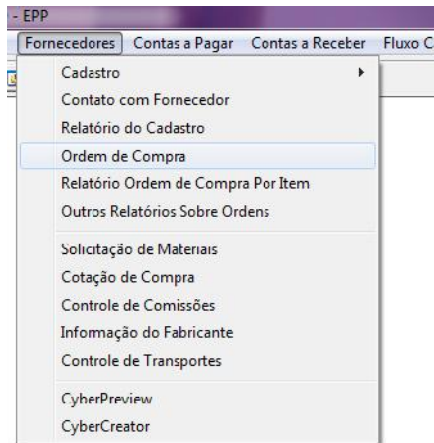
- EPP
Fornecedores Contas a Pagar Contas a Receber Fluxo C

Cadastro
Contato com Fornecedor
Relatório do Cadastro
Ordem de Compra
Relatório Ordem de Compra Por Item
Outros Relatórios Sobre Ordens

Solicitação de Materiais
Cotação de Compra
Controle de Comissões
Informação do Fabricante
Controle de Transportes

CyberPreview
CyberCreator